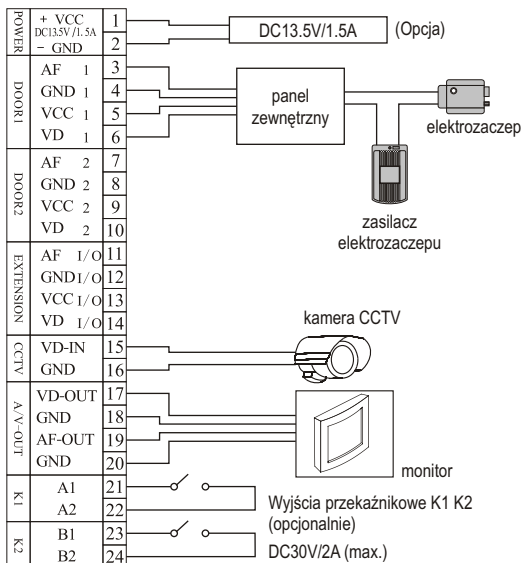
POWER
+ VCC
DC13.5V/1.5A
− GND
1
2
DC13.5V/1.5A
(Opcja)

DOOR1
AF 1
GND 1
VCC 1
VD 1
3
4
5
6
panel zewnętrzny
elektrozaczep
zasilacz elektrozaczepu

DOOR2
AF 2
GND 2
VCC 2
VD 2
7
8
9
10

EXTENSION
AF I/O
GND I/O
VCC I/O
VD I/O
11
12
13
14

CCTV
VD-IN
GND
15
16
kamera CCTV

A/V-OUT
VD-OUT
GND
AF-OUT
GND
17
18
19
20
monitor

K1
A1
A2
21
22

K2
B1
B2
23
24

Wyjścia przekaźnikowe K1 K2 (opcjonalnie)
DC30V/2A (max.)